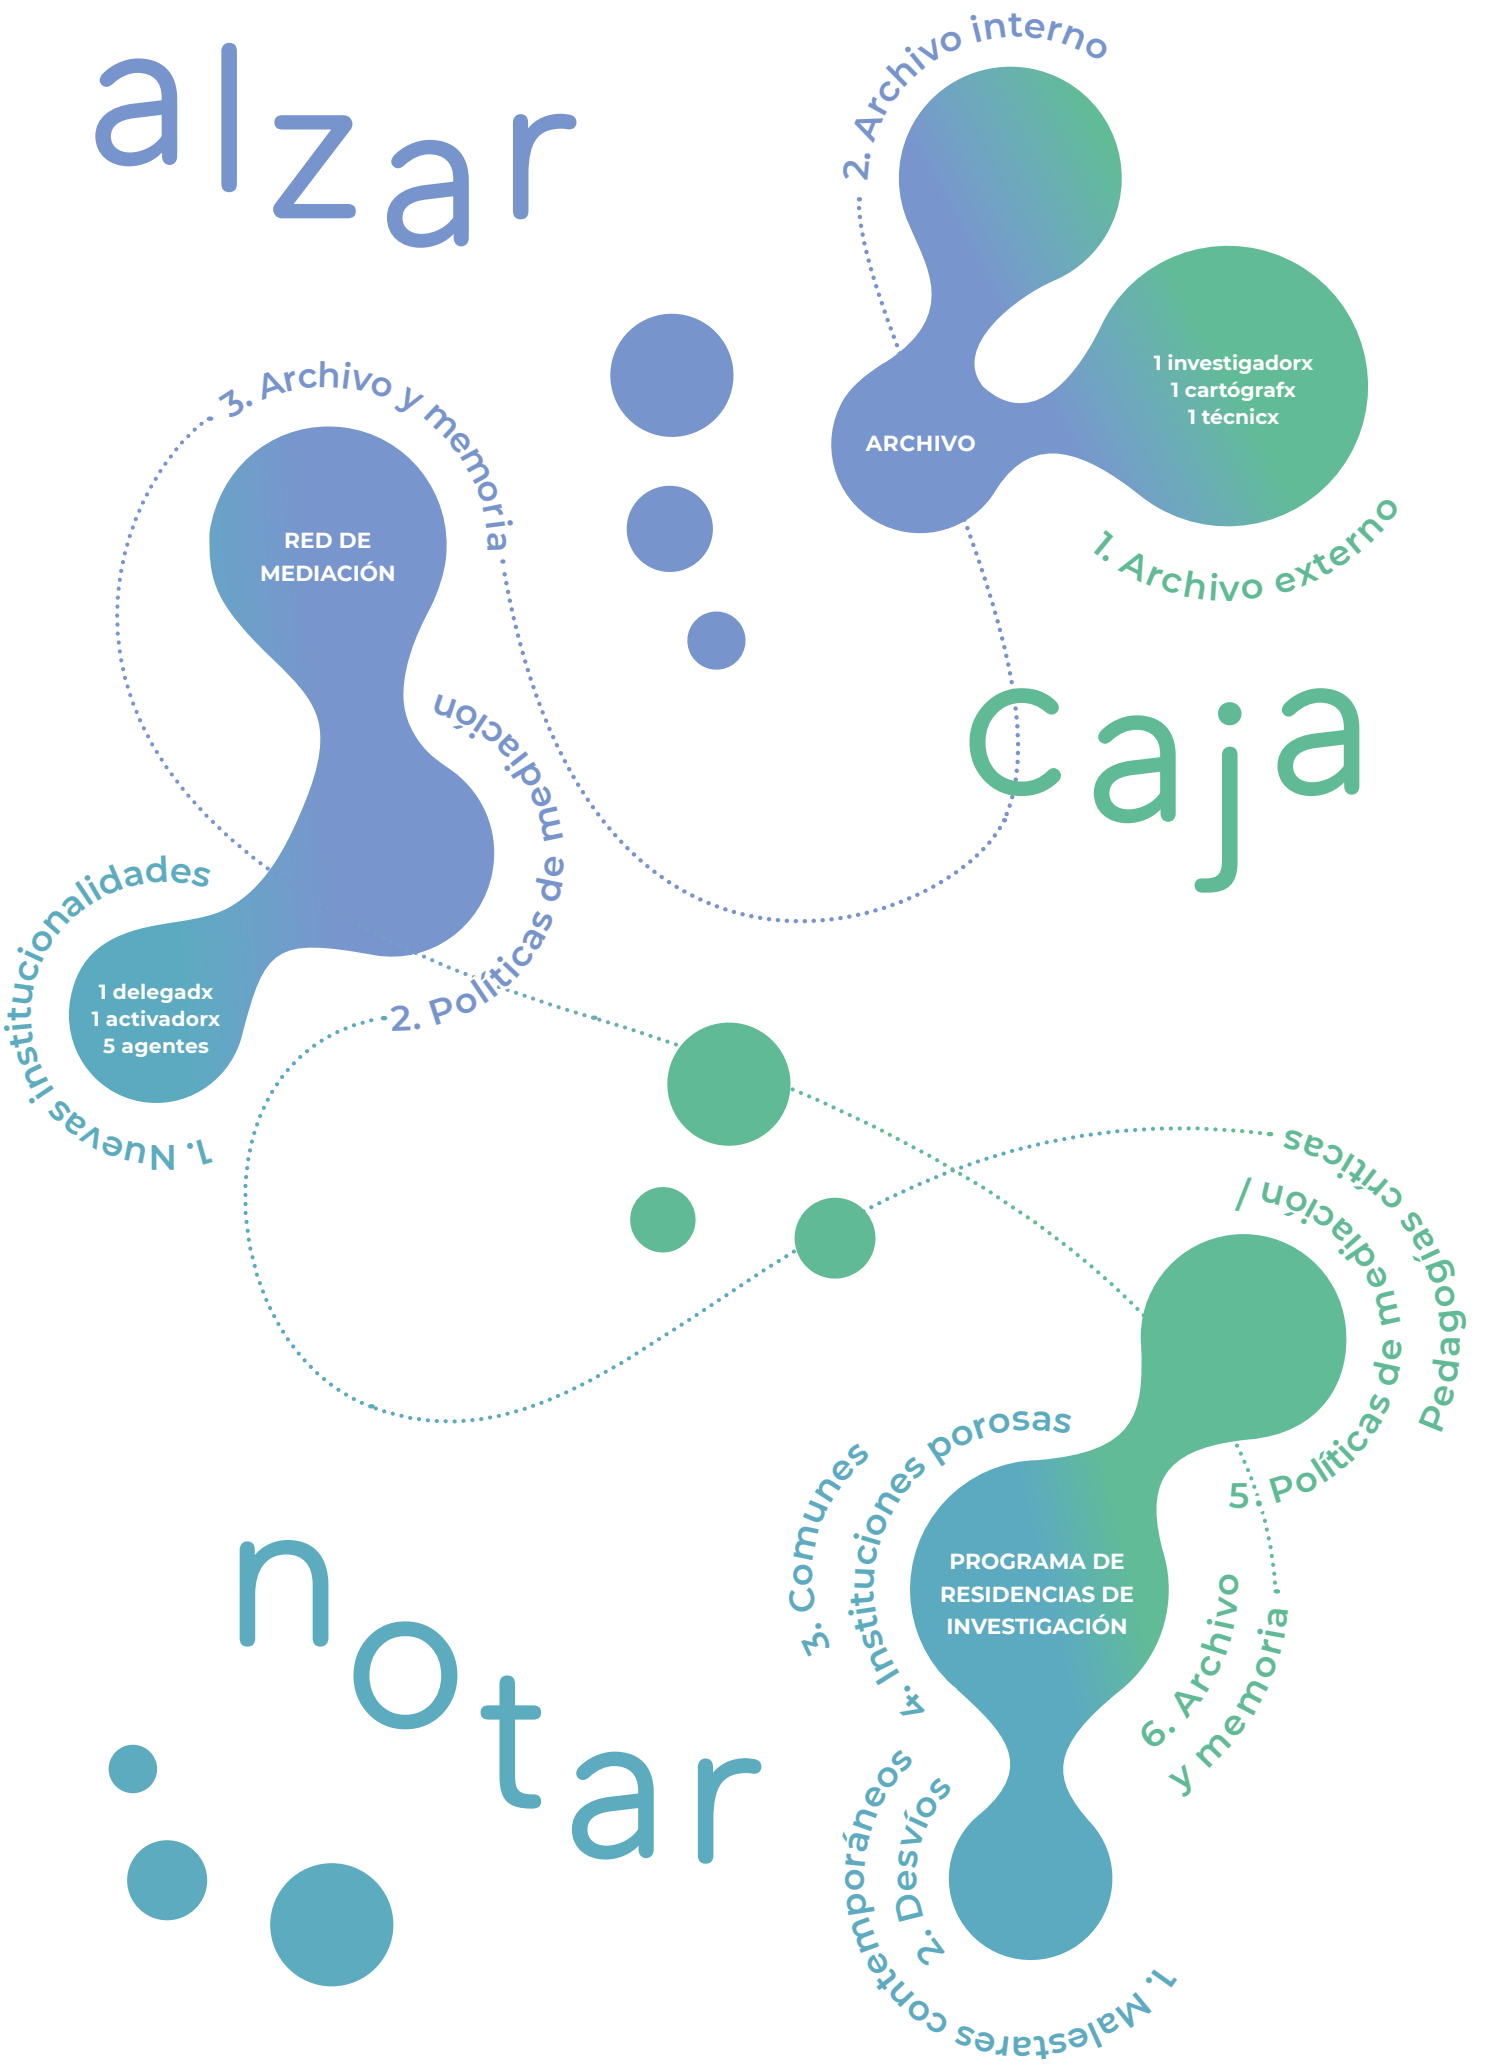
alzar

2. Archivo interno

ARCHIVO

1 investigadorx
1 cartógrafx
1 técnicx

1. Archivo externo

3. Archivo y memoria

RED DE MEDIACIÓN

2. Políticas de mediación

1. Nuevas institucionalidades

1 delegadx
1 activadorx
5 agentes

caja

Pedagogías críticas / mediación

5. Políticas de

PROGRAMA DE RESIDENCIAS DE INVESTIGACIÓN

3. Comunes

4. Instituciones porosas

6. Archivo y memoria

2. Desvíos

1. Malestares contemporáneos

notar